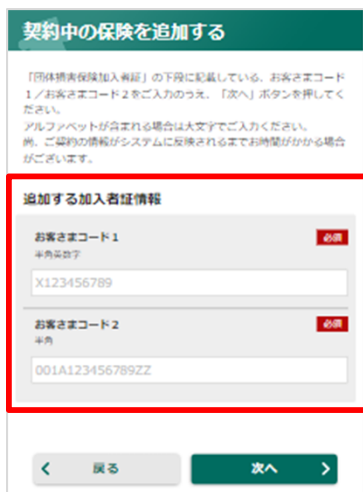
契約中の保険を追加する

「団体損害保険加入者証」の下段に記載している、お客さまコード1／お客さまコード2をご入力のうえ、「次へ」ボタンを押してください。
アルファベットが含まれる場合は大文字でご入力ください。
例、ご契約の情報がシステムに反映されるまでお時間がかかる場合がございます。

追加する加入者証情報

お客さまコード1
必須
半角英数字
X123456789

お客さまコード2
必須
半角
001A123456789ZZ

戻る

次へ